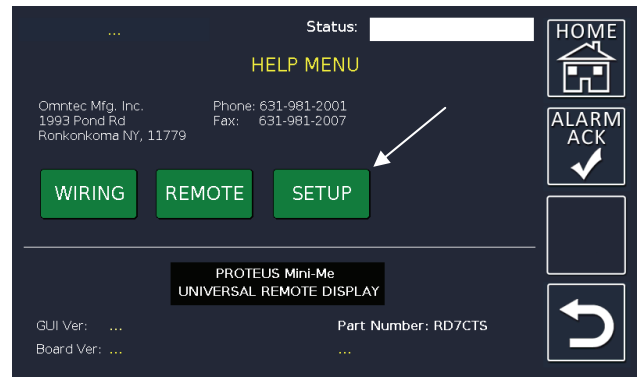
...

Status:

HELP MENU

Omntec Mfg. Inc.
1993 Pond Rd
Ronkonkoma NY, 11779

Phone: 631-981-2001
Fax: 631-981-2007

WIRING

REMOTE

SETUP

PROTEUS Mini-Me
UNIVERSAL REMOTE DISPLAY

GUI Ver: ...

Board Ver: ...

Part Number: RD7CTS

...

HOME

ALARM ACK